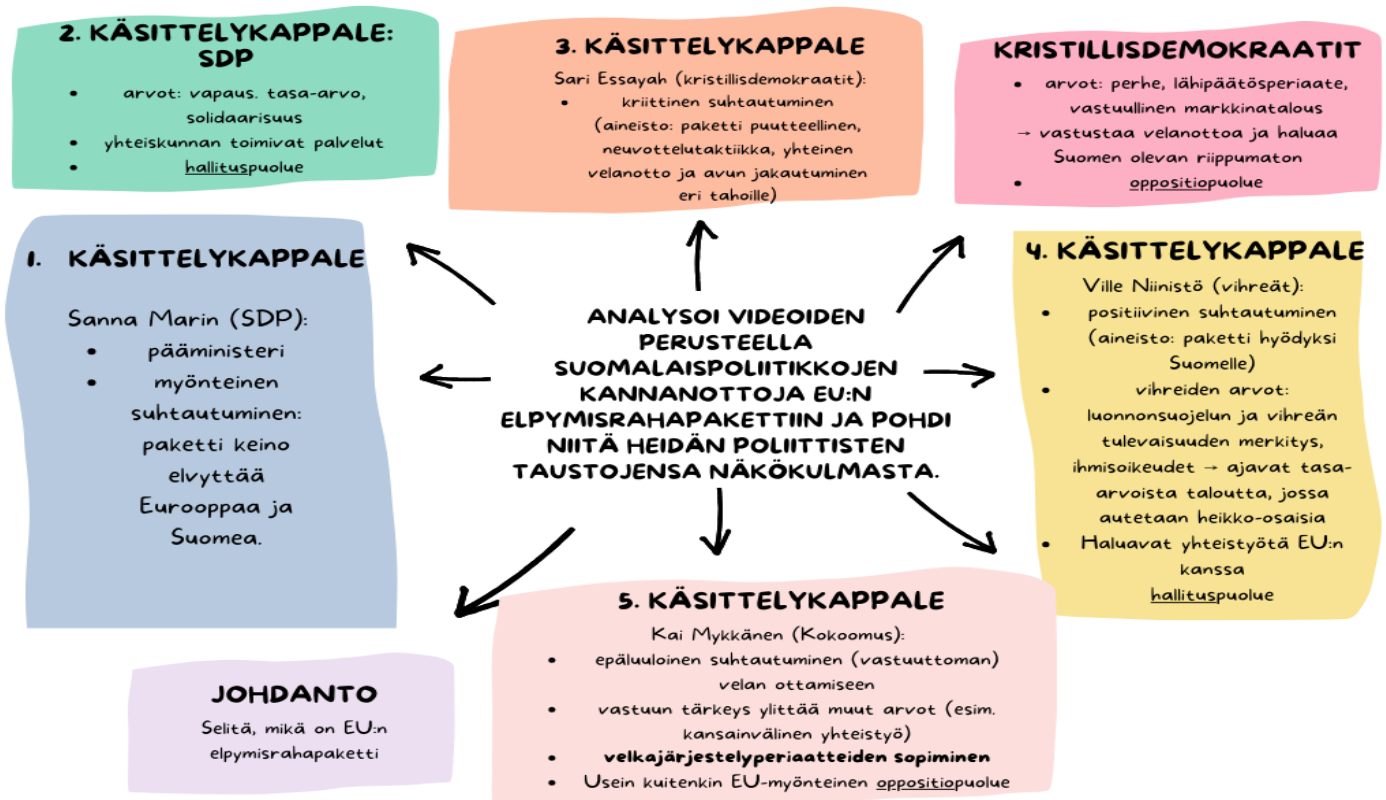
2. KÄSITTELYKAPPALE: SDP

- arvot: vapaus. tasa-arvo, solidaarisuus
- yhteiskunnan toimivat palvelut
- hallituspuolue

3. KÄSITTELYKAPPALE

Sari Essayah (kristillisdemokraatit):

- kriittinen suhtautuminen (aineisto: paketti puutteellinen, neuvottelutaktiikka, yhteinen velanotto ja avun jakautuminen eri tahoille)

KRISTILLISDEMOKRAATIT

- arvot: perhe, lähipäätösperiaate, vastuullinen markkinatalous → vastustaa velanottoa ja haluaa Suomen olevan riippumaton
- oppositiopuolue

1. KÄSITTELYKAPPALE

Sanna Marin (SDP):

- pääministeri
- myönteinen suhtautuminen: paketti keino elvyttää Eurooppaa ja Suomea.

ANALYSOI VIDEOIDEN PERUSTEELLA SUOMALAISPOLIITIKKOJEN KANNANOTTOJA EU:N ELPYMISRAHAPAKETTIIN JA POHDI NIITÄ HEIDÄN POLIITTISTEN TAUSTOJENSA NÄKÖKULMASTA.

4. KÄSITTELYKAPPALE

Ville Niinistö (vihreät):

- positiivinen suhtautuminen (aineisto: paketti hyödyksi Suomelle)
- vihreiden arvot: luonnonsuojelun ja vihreän tulevaisuuden merkitys, ihmisoikeudet → ajavat tasa-arvoista taloutta, jossa autetaan heikko-osaisia
- Haluavat yhteistyötä EU:n kanssa hallituspuolue

5. KÄSITTELYKAPPALE

Kai Mykkänen (Kokoomus):

- epäluuloinen suhtautuminen (vastuuttoman) velan ottamiseen
- vastuun tärkeys ylittää muut arvot (esim. kansainvälinen yhteistyö)
- **velkajärjestelyperiaatteiden sopiminen**
- Usein kuitenkin EU-myönteinen oppositiopuolue

JOHDANTO

Selitä, mikä on EU:n elpymisrahapaketti